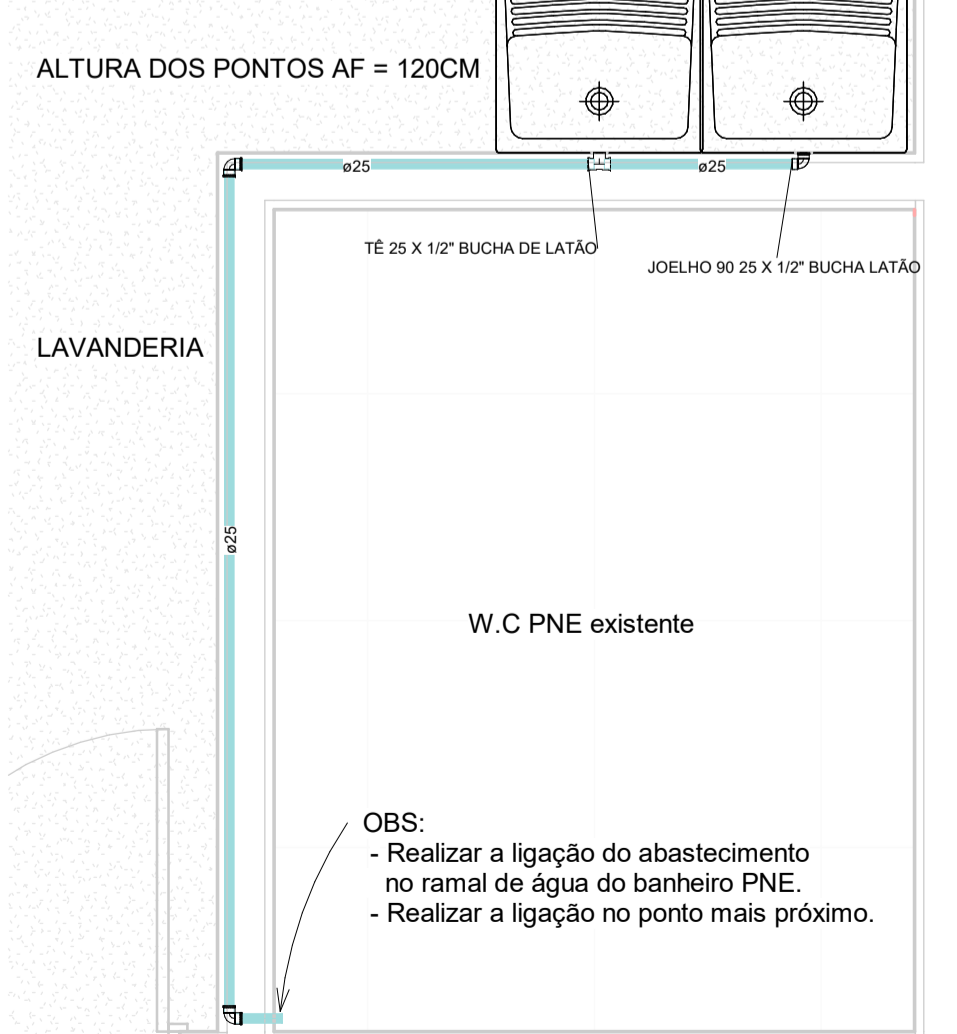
ALTURA DOS PONTOS AF = 120CM

ø25

ø25

TÊ 25 X 1/2" BUCHA DE LATÃO

JOELHO 90 25 X 1/2" BUCHA LATÃO

LAVANDERIA

ø25

W.C PNE existente

OBS:
- Realizar a ligação do abastecimento no ramal de água do banheiro PNE.
- Realizar a ligação no ponto mais próximo.